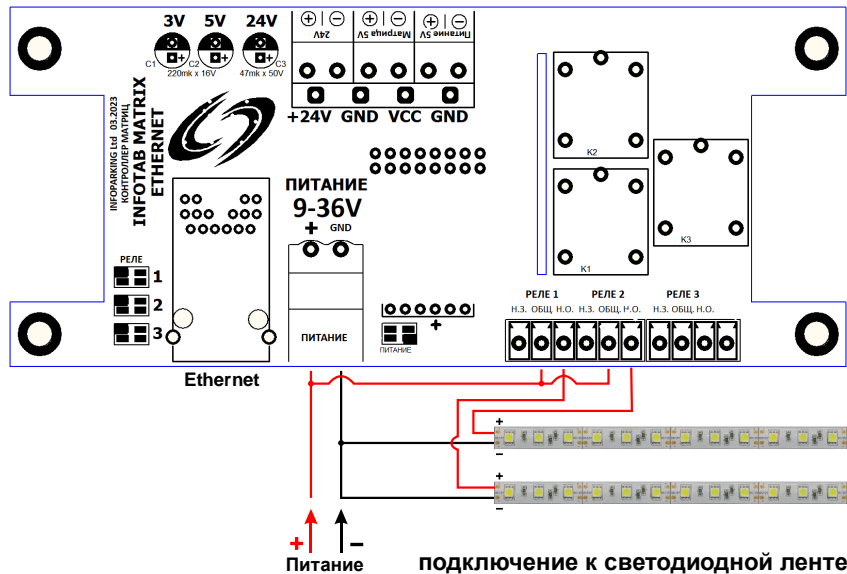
3V 5V 24V

C1 C2 C3

220mk x 16V 47mk x 50V

24V

Матрица 5V

Питание 5V

+24V GND VCC GND

INFOPARKING Ltd 03.2023

КОНТРОЛЛЕР МАТРИЦ

INFOTAB MATRIX

ETHERNET

ПИТАНИЕ

9-36V

+ GND

ПИТАНИЕ

ПИТАНИЕ

+

РЕЛЕ

1

2

3

K2

K1

K3

РЕЛЕ 1 РЕЛЕ 2 РЕЛЕ 3

Н.З. ОБЩ. Н.О. Н.З. ОБЩ. Н.О. Н.З. ОБЩ. Н.О.

Ethernet

+

–

+

–

+ –

Питание

подключение к светодиодной ленте